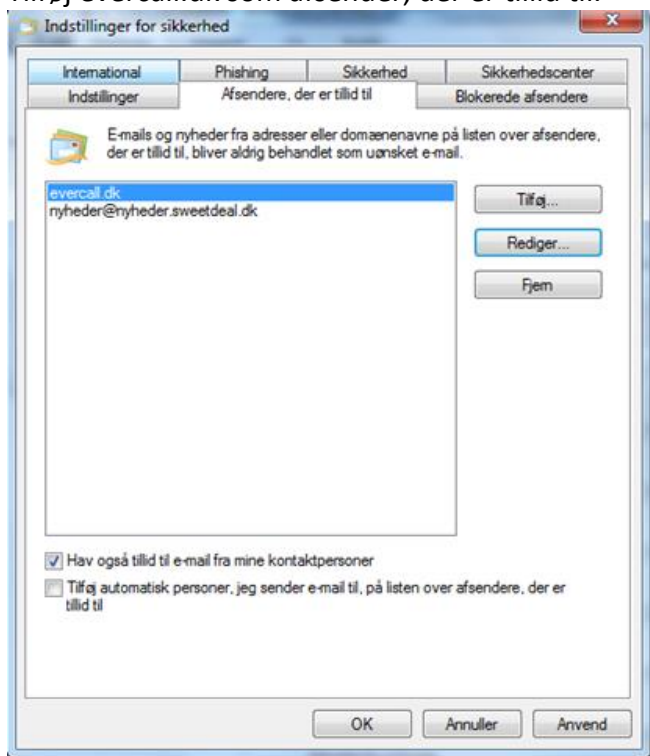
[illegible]

Indstillinger for sikkerhed

International | Phishing | Sikkerhed | Sikkerhedscenter
Indstillinger | Afsendere, der er tillid til | Blokerede afsendere

E-mails og nyheder fra adresser eller domænenavne på listen over afsendere, der er tillid til, bliver aldrig behandlet som uønsket e-mail.

evercall.dk
nyheder@nyheder.sweetdeal.dk

Tilføj...
Rediger...
Fjern

Hav også tillid til e-mail fra mine kontaktpersoner

Tilføj automatisk personer, jeg sender e-mail til, på listen over afsendere, der er tillid til

OK
Annuller
Anvend